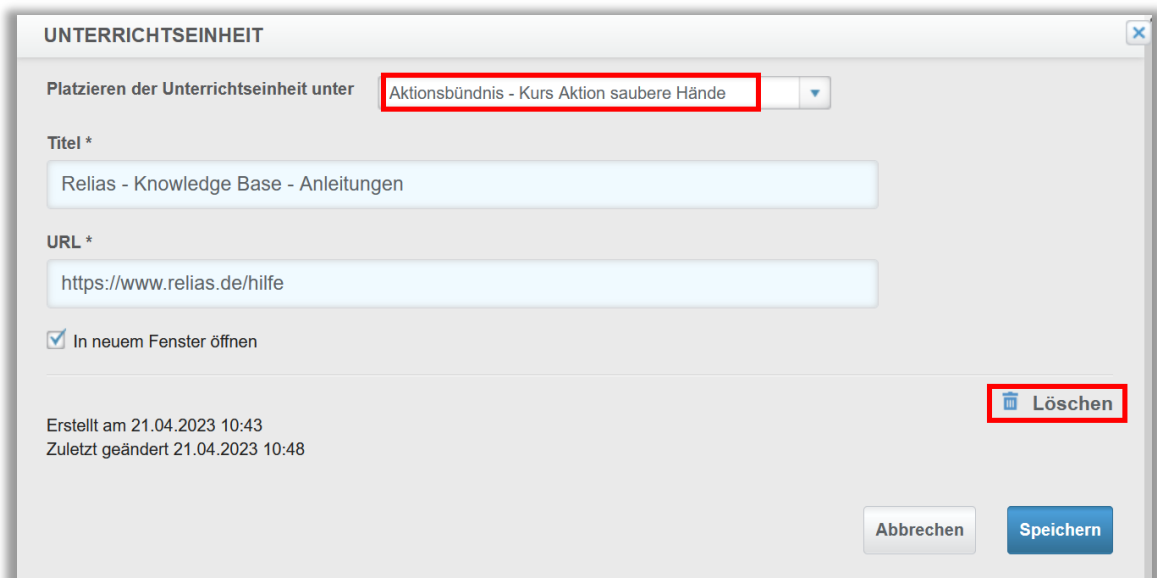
UNTERRICHTSEINHEIT

Platzieren der Unterrichtseinheit unter
Aktionsbündnis - Kurs Aktion saubere Hände

Titel *
Relias - Knowledge Base - Anleitungen

URL *
https://www.relias.de/hilfe

In neuem Fenster öffnen

Löschen

Erstellt am 21.04.2023 10:43
Zuletzt geändert 21.04.2023 10:48

Abbrechen
Speichern